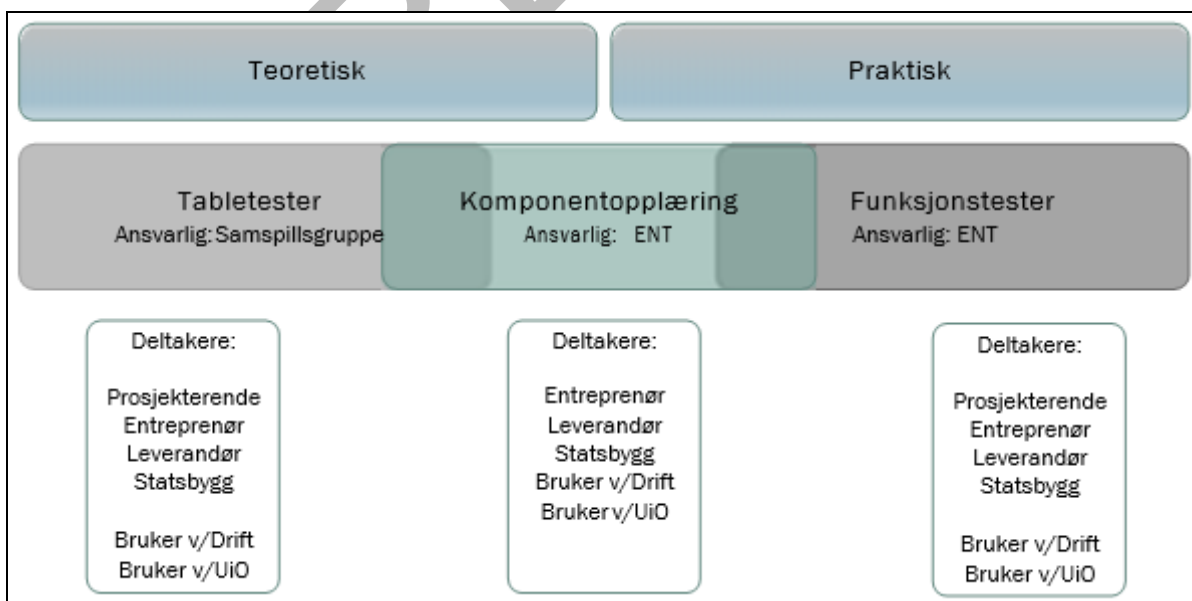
Teoretisk

Praktisk

Tabletester
Ansvarlig: Samspillsgruppe

Komponentopplæring
Ansvarlig: ENT

Funksjonstester
Ansvarlig: ENT

Deltakere:

Prosjekterende
Entreprenør
Leverandør
Statsbygg

Bruker v/Drift
Bruker v/UiO

Deltakere:

Entreprenør
Leverandør
Statsbygg
Bruker v/Drift
Bruker v/UiO

Deltakere:

Prosjekterende
Entreprenør
Leverandør
Statsbygg

Bruker v/Drift
Bruker v/UiO